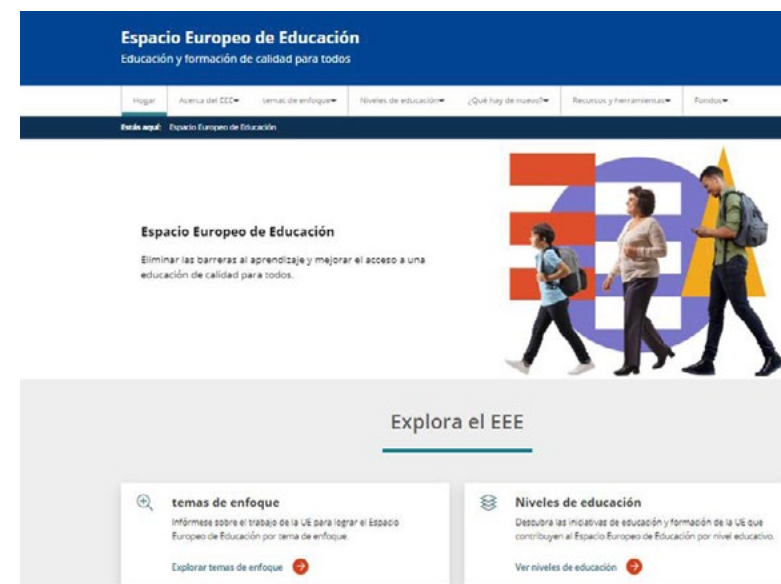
Espacio Europeo de Educación
Educación y formación de calidad para todos

Hogar | Acerca del EEE | temas de enfoque | Niveles de educación | ¿Qué hay de nuevo? | Recursos y herramientas | Fondos

Estás aquí: Espacio Europeo de Educación

Espacio Europeo de Educación

Eliminar las barreras al aprendizaje y mejorar el acceso a una educación de calidad para todos.

Explora el EEE

temas de enfoque

Infórmese sobre el trabajo de la UE para lograr el Espacio Europeo de Educación por tema de enfoque.

Explorar temas de enfoque

Niveles de educación

Descubra las iniciativas de educación y formación de la UE que contribuyen al Espacio Europeo de Educación por nivel educativo.

Ver niveles de educación